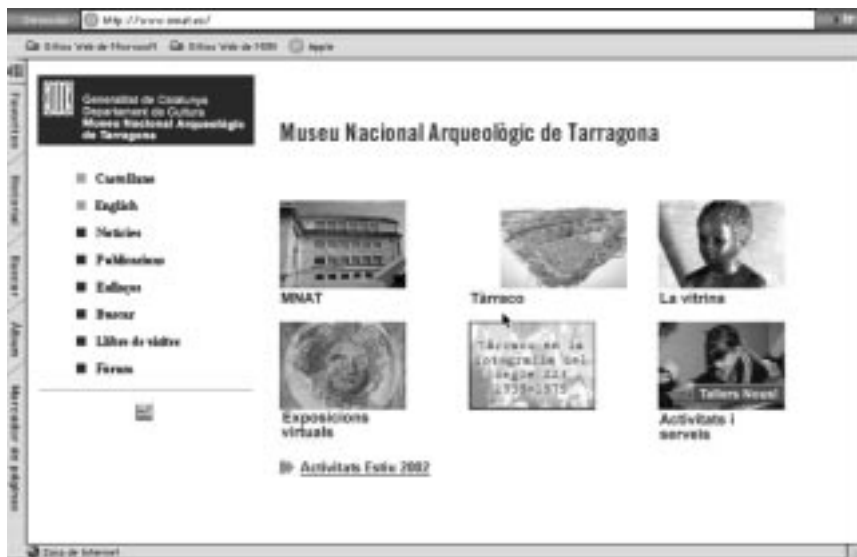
Dirección http://www.mnat.es/

Sitios Web de Microsoft Sitios Web de MSN Apple

Favoritos Historial Buscar Álbum Marcador de páginas

Generalitat de Catalunya
Departament de Cultura
Museu Nacional Arqueològic de Tarragona

Museu Nacional Arqueològic de Tarragona

Castellano
English
Notícies
Publicacions
Enllaços
Buscar
Llibre de visites
Fòrum

MNAT

Tàrraco

La vitrina

Exposicions virtuals

Tàrraco en la fotografia del segle XIX 1839-1875

Tallers Nous!

Activitats i serveis

Activitats Estiu 2002

Zona de Internet